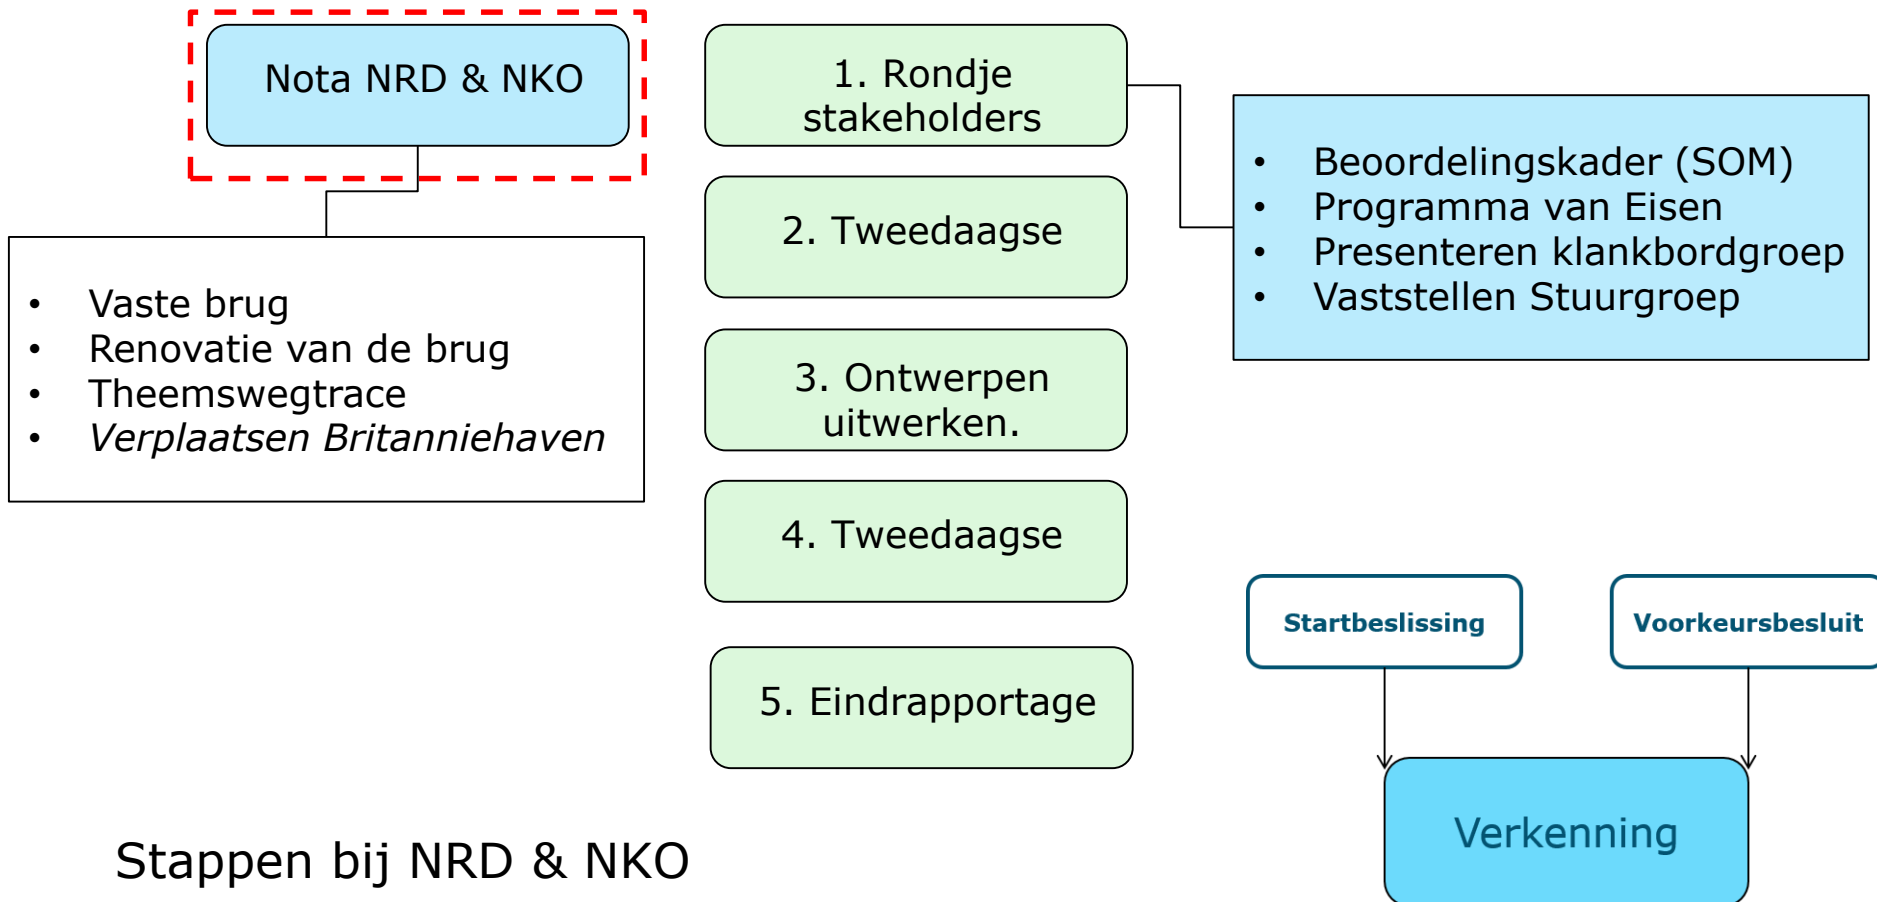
Nota NRD & NKO

- Vaste brug
- Renovatie van de brug
- Theemswegtrace
- *Verplaatsen Britanniehaven*

1. Rondje stakeholders

2. Tweedaagse

3. Ontwerpen uitwerken.

4. Tweedaagse

5. Eindrapportage

- Beoordelingskader (SOM)
- Programma van Eisen
- Presenteren klankbordgroep
- Vaststellen Stuurgroep

Startbeslissing

Voorkeursbesluit

Verkenning

Stappen bij NRD & NKO